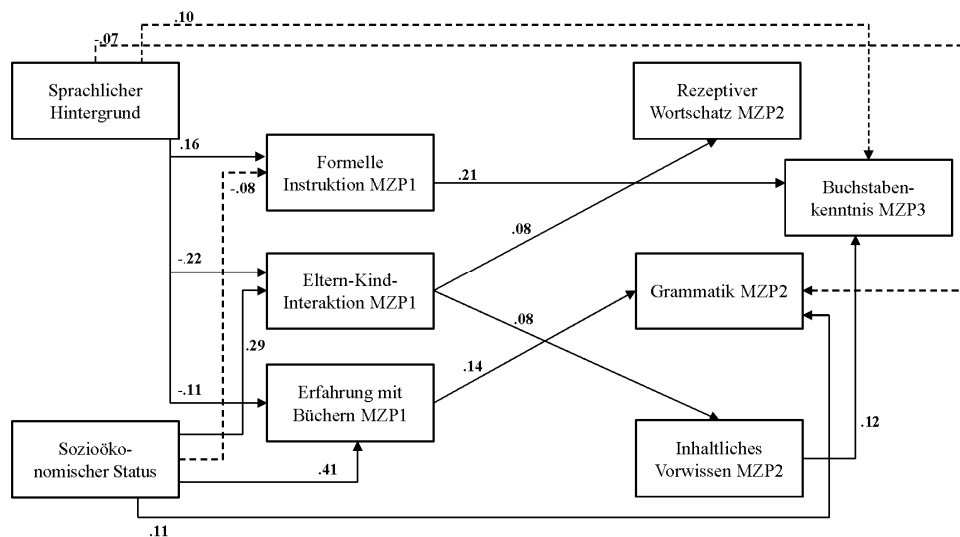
.10

-.07

Sprachlicher Hintergrund

Rezeptiver Wortschatz MZP2

.16

Formelle Instruktion MZP1

-.08

.21

Buchstabenkenntnis MZP3

.08

-.22

Eltern-Kind-Interaktion MZP1

Grammatik MZP2

.08

.29

-.11

Erfahrung mit Büchern MZP1

.14

Sozioökonomischer Status

Inhaltliches Vorwissen MZP2

.12

.41

.11